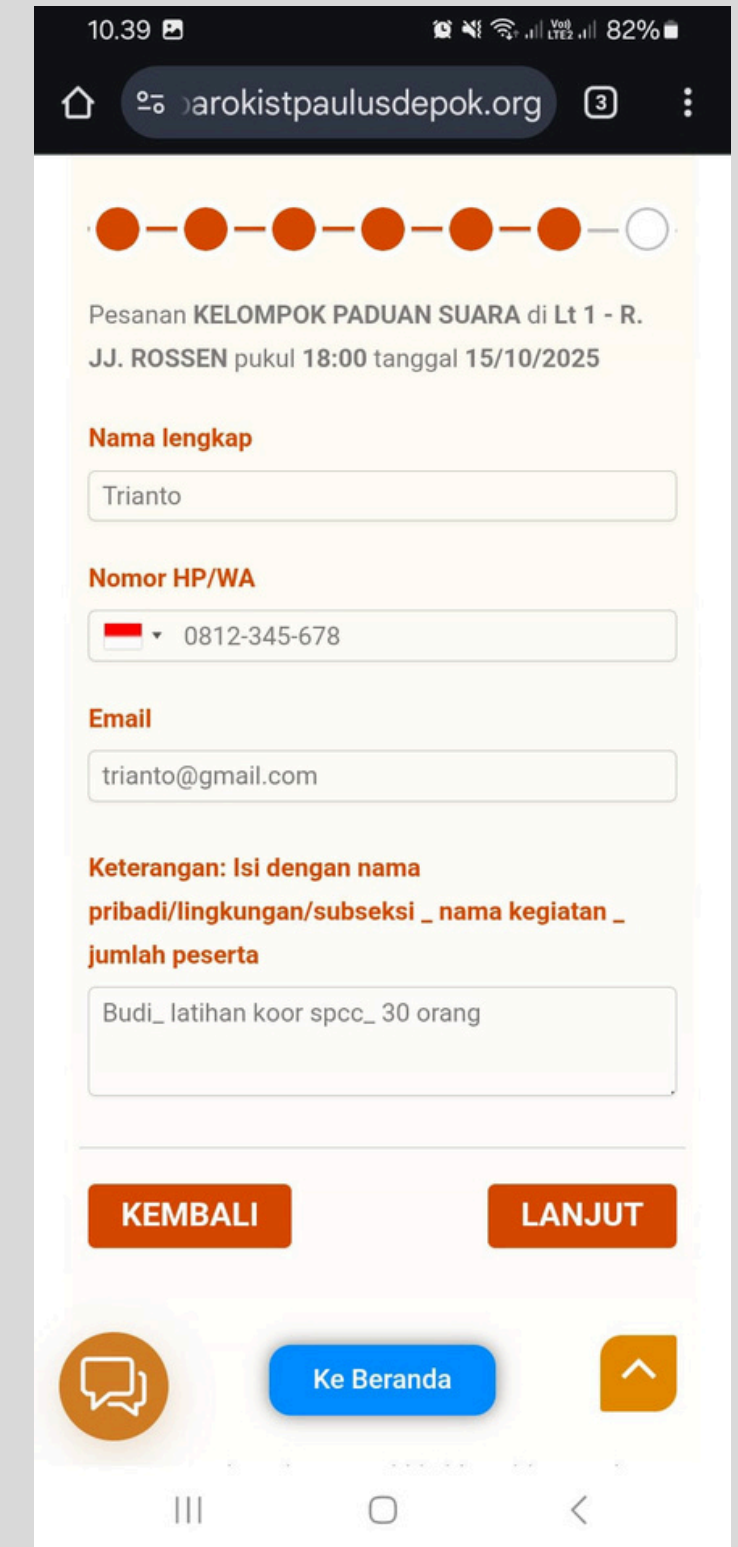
10.39 82%

arokistpaulusdepok.org 3

Pesanan **KELOMPOK PADUAN SUARA** di **Lt 1 - R. JJ. ROSSEN** pukul **18:00** tanggal **15/10/2025**

Nama lengkap

Trianto

Nomor HP/WA

0812-345-678

Email

trianto@gmail.com

Keterangan: Isi dengan nama pribadi/lingkungan/subseksi _ nama kegiatan _ jumlah peserta

Budi_ latihan koor spcc_ 30 orang

KEMBALI

LANJUT

Ke Beranda